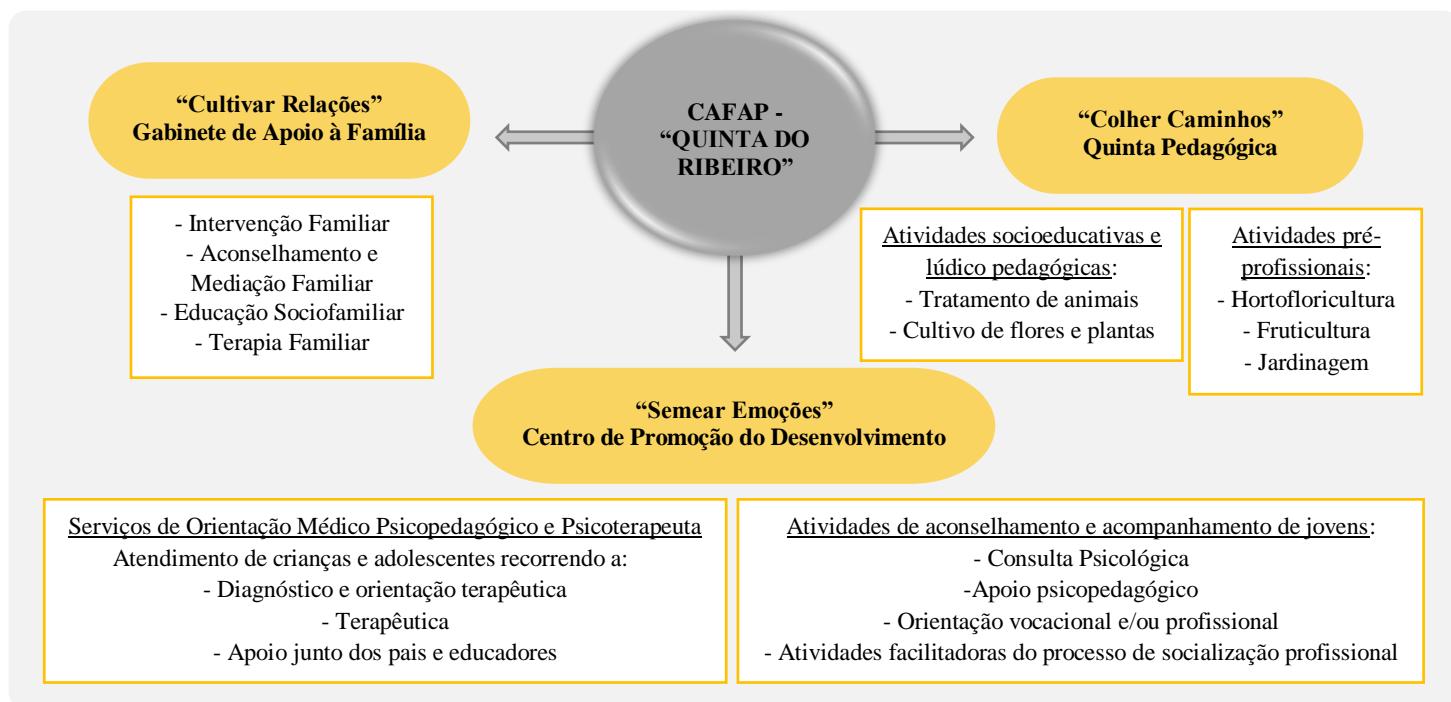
CAFAP - "QUINTA DO RIBEIRO"

"Cultivar Relações"
Gabinete de Apoio à Família

- Intervenção Familiar
- Aconselhamento e Mediação Familiar
- Educação Sociofamiliar
- Terapia Familiar

"Colher Caminhos"
Quinta Pedagógica

Atividades socioeducativas e lúdico pedagógicas:
- Tratamento de animais
- Cultivo de flores e plantas

Atividades pré-profissionais:
- Hortofloricultura
- Fruticultura
- Jardinagem

"Semear Emoções"
Centro de Promoção do Desenvolvimento

Serviços de Orientação Médico Psicopedagógico e Psicoterapeuta
Atendimento de crianças e adolescentes recorrendo a:
- Diagnóstico e orientação terapêutica
- Terapêutica
- Apoio junto dos pais e educadores

Atividades de aconselhamento e acompanhamento de jovens:
- Consulta Psicológica
-Apoio psicopedagógico
- Orientação vocacional e/ou profissional
- Atividades facilitadoras do processo de socialização profissional